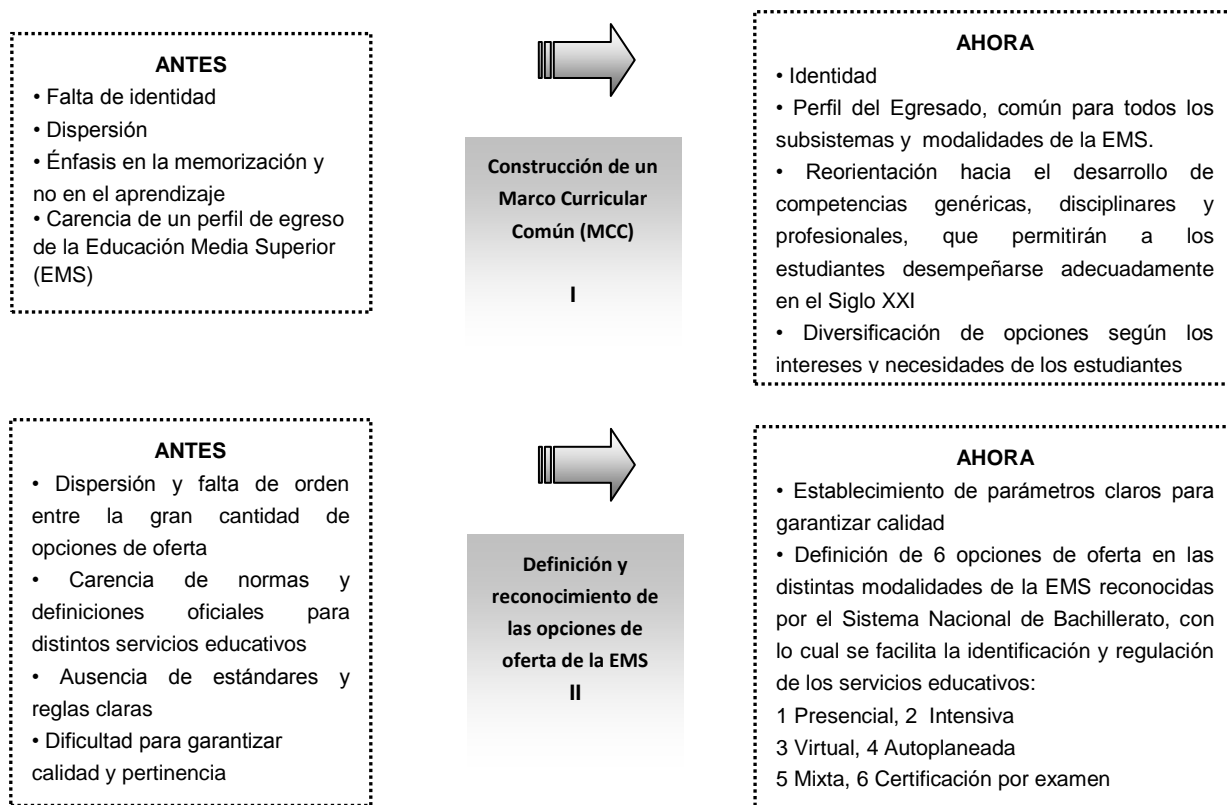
ANTES

• Falta de identidad
• Dispersión
• Énfasis en la memorización y no en el aprendizaje
• Carencia de un perfil de egreso de la Educación Media Superior (EMS)

Construcción de un Marco Curricular Común (MCC)

I

AHORA

• Identidad
• Perfil del Egresado, común para todos los subsistemas y modalidades de la EMS.
• Reorientación hacia el desarrollo de competencias genéricas, disciplinares y profesionales, que permitirán a los estudiantes desempeñarse adecuadamente en el Siglo XXI
• Diversificación de opciones según los intereses y necesidades de los estudiantes

ANTES

• Dispersión y falta de orden entre la gran cantidad de opciones de oferta
• Carencia de normas y definiciones oficiales para distintos servicios educativos
• Ausencia de estándares y reglas claras
• Dificultad para garantizar calidad y pertinencia

Definición y reconocimiento de las opciones de oferta de la EMS

II

AHORA

• Establecimiento de parámetros claros para garantizar calidad
• Definición de 6 opciones de oferta en las distintas modalidades de la EMS reconocidas por el Sistema Nacional de Bachillerato, con lo cual se facilita la identificación y regulación de los servicios educativos:
1 Presencial, 2 Intensiva
3 Virtual, 4 Autoplaneada
5 Mixta, 6 Certificación por examen